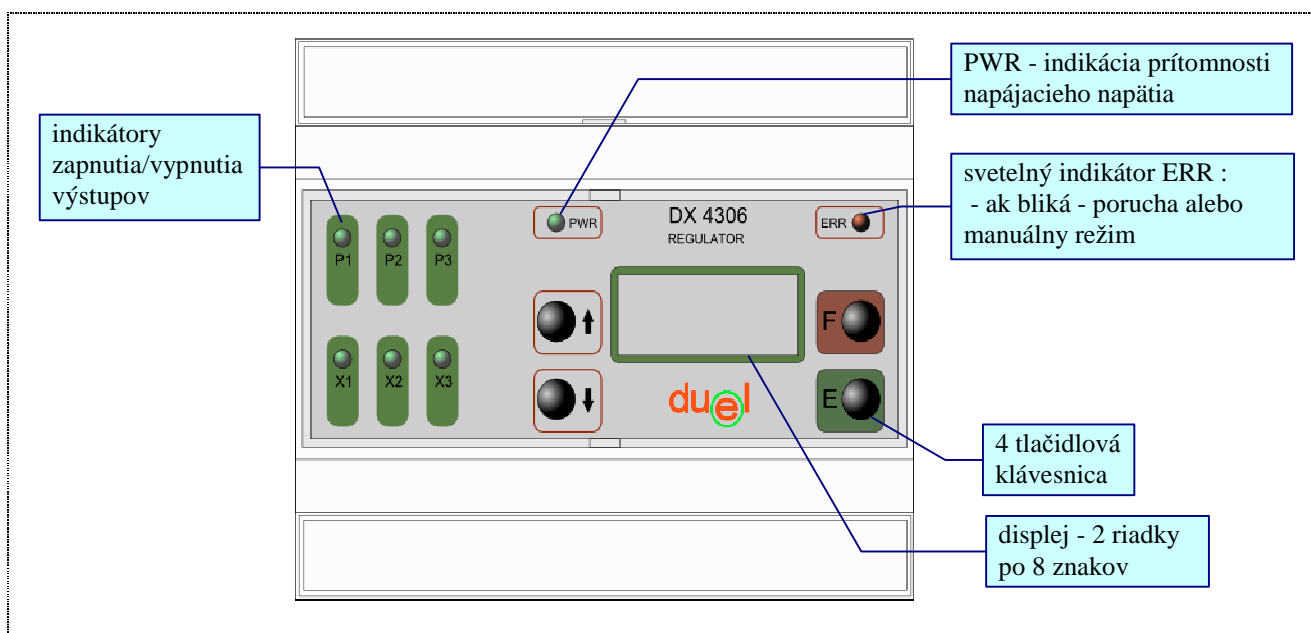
indikátory zapnutia/vypnutia výstupov

PWR - indikácia prítomnosti napájacieho napätia

svetelný indikátor ERR :
- ak bliká - porucha alebo manuálny režim

PWR

DX 4306
REGULATOR

ERR

P1
P2
P3

X1
X2
X3

F

E

duel

4 tlačidlová klávesnica

displej - 2 riadky po 8 znakov